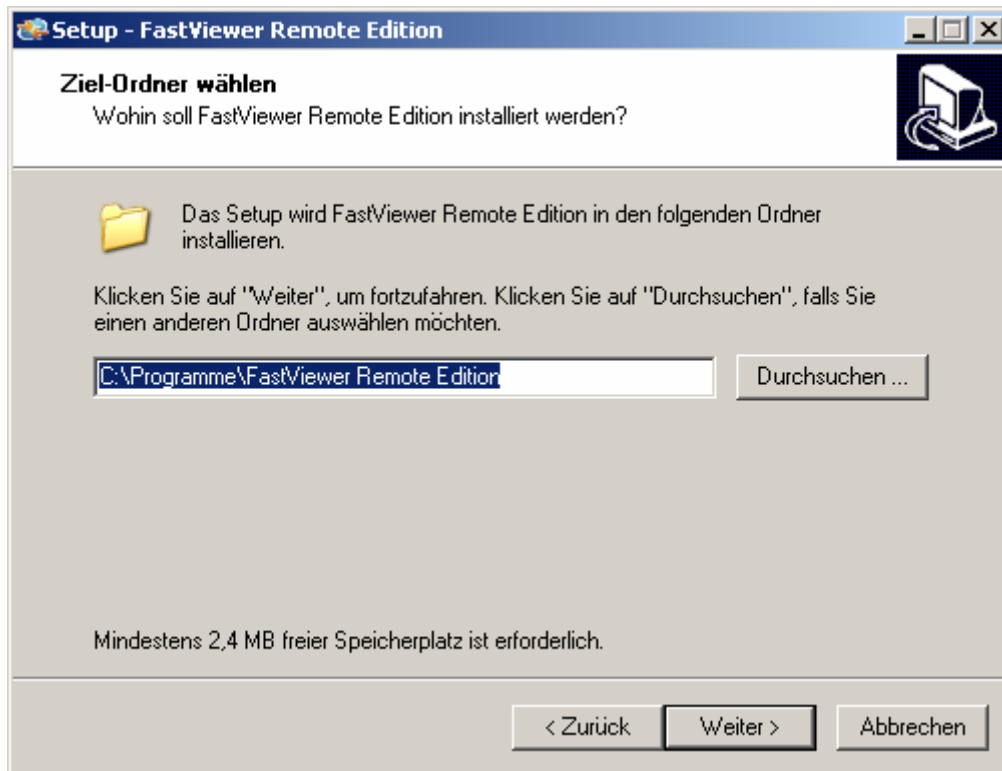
Setup - FastViewer Remote Edition

Ziel-Ordner wählen
Wohin soll FastViewer Remote Edition installiert werden?

Das Setup wird FastViewer Remote Edition in den folgenden Ordner installieren.

Klicken Sie auf "Weiter", um fortzufahren. Klicken Sie auf "Durchsuchen", falls Sie einen anderen Ordner auswählen möchten.

C:\Programme\FastViewer Remote Edition

Durchsuchen ...

Mindestens 2,4 MB freier Speicherplatz ist erforderlich.

< Zurück

Weiter >

Abbrechen